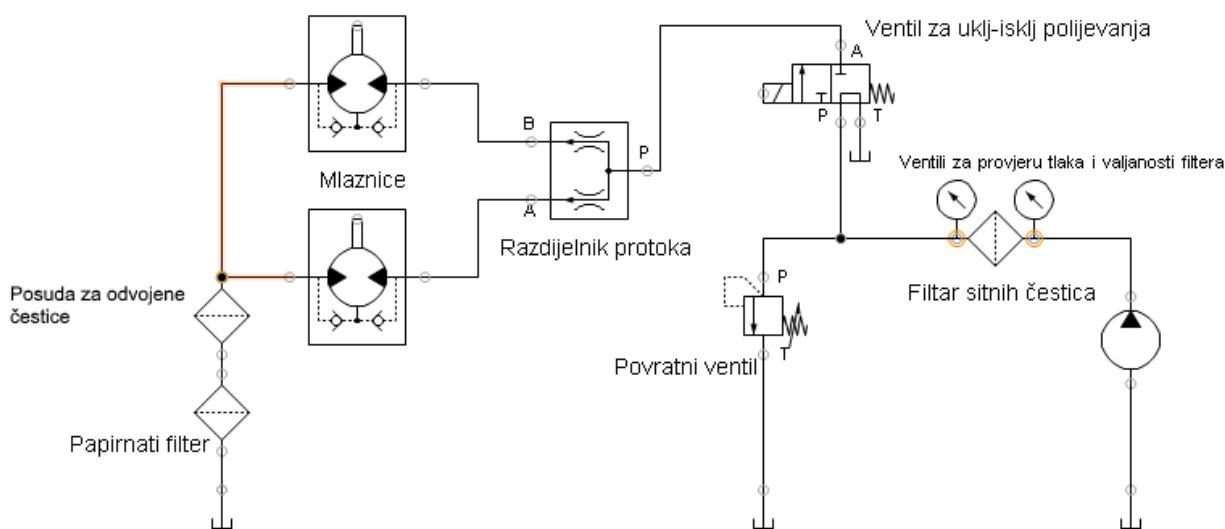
Ventil za uklj-isklj polijevanja

A

P T

B

P

Mlaznice

A

Razdjelnik protoka

Ventili za provjeru tlaka i valjanosti filtera

Posuda za odvojene čestice

P

Filtar sitnih čestica

Povratni ventil

T

Papirnati filter